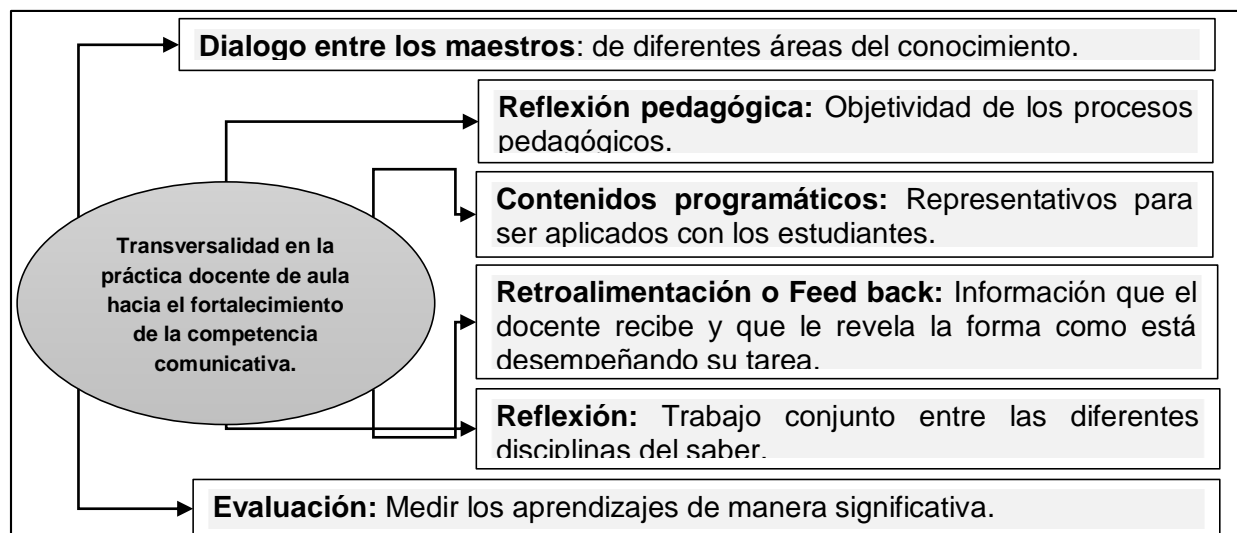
Dialogo entre los maestros: de diferentes áreas del conocimiento.

Reflexión pedagógica: Objetividad de los procesos pedagógicos.

Contenidos programáticos: Representativos para ser aplicados con los estudiantes.

Transversalidad en la práctica docente de aula hacia el fortalecimiento de la competencia comunicativa.

Retroalimentación o Feed back: Información que el docente recibe y que le revela la forma como está desempeñando su tarea.

Reflexión: Trabajo conjunto entre las diferentes disciplinas del saber.

Evaluación: Medir los aprendizajes de manera significativa.